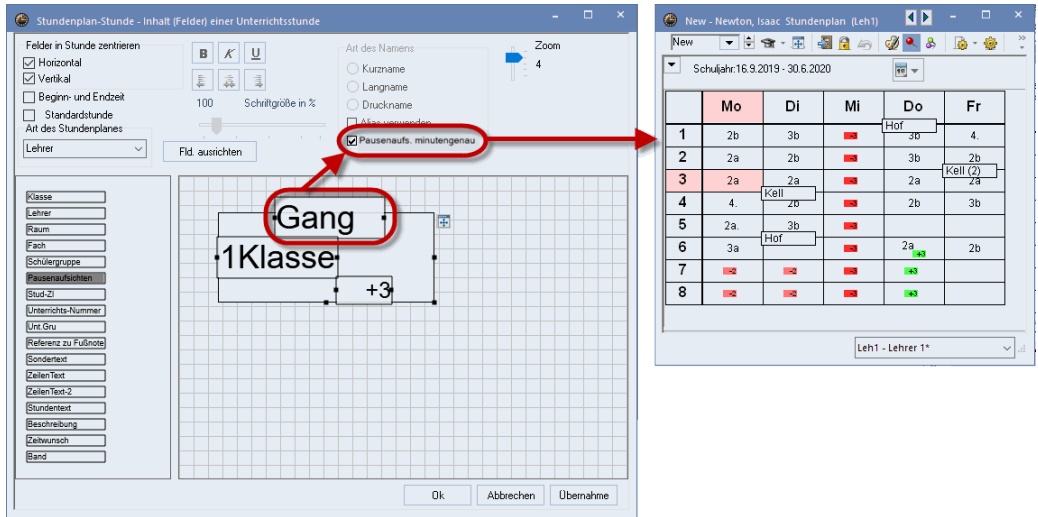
Stundenplan-Stunde - Inhalt (Felder) einer Unterrichtsstunde

Felder in Stunde zentrieren
Horizontal
Vertikal
Beginn- und Endzeit
Standardstunde
Art des Stundenplanes
Lehrer

B K U

100 Schriftgröße in %

Fld. ausrichten

Art des Namens
Kurzname
Langname
Druckname
Alias verwenden
Pausenaufs. minutengenau

Zoom
4

Klasse
Lehrer
Raum
Fach
Schülergruppe
Pausenaufsichten
Stud-Zl
Unterrichts-Nummer
Unt.Gru
Referenz zu Fußnote
Sondertext
ZeilenText
ZeilenText-2
Stundentext
Beschreibung
Zeitwunsch
Band

Gang
1Klasse
+3

Ok Abbrechen Übernahme

New - Newton, Isaac Stundenplan (Leh1)

New

Schuljahr:16.9.2019 - 30.6.2020

| | Mo | Di | Mi | Do | Fr |
|---|---|---|---|---|---|
| 1 | 2b | 3b | -3 | Hof 3b | 4. |
| 2 | 2a | 2b | -3 | 3b | 2b |
| 3 | 2a | 2a | -3 | 2a | Kell (2) 2a |
| 4 | 4. | Kell 2b | -3 | 2b | 3b |
| 5 | 2a. | 3b | -3 | | |
| 6 | 3a | Hof | -3 | 2a +3 | 2b |
| 7 | -2 | -2 | -3 | +3 | |
| 8 | -2 | -2 | -3 | +3 | |

Leh1 - Lehrer 1*